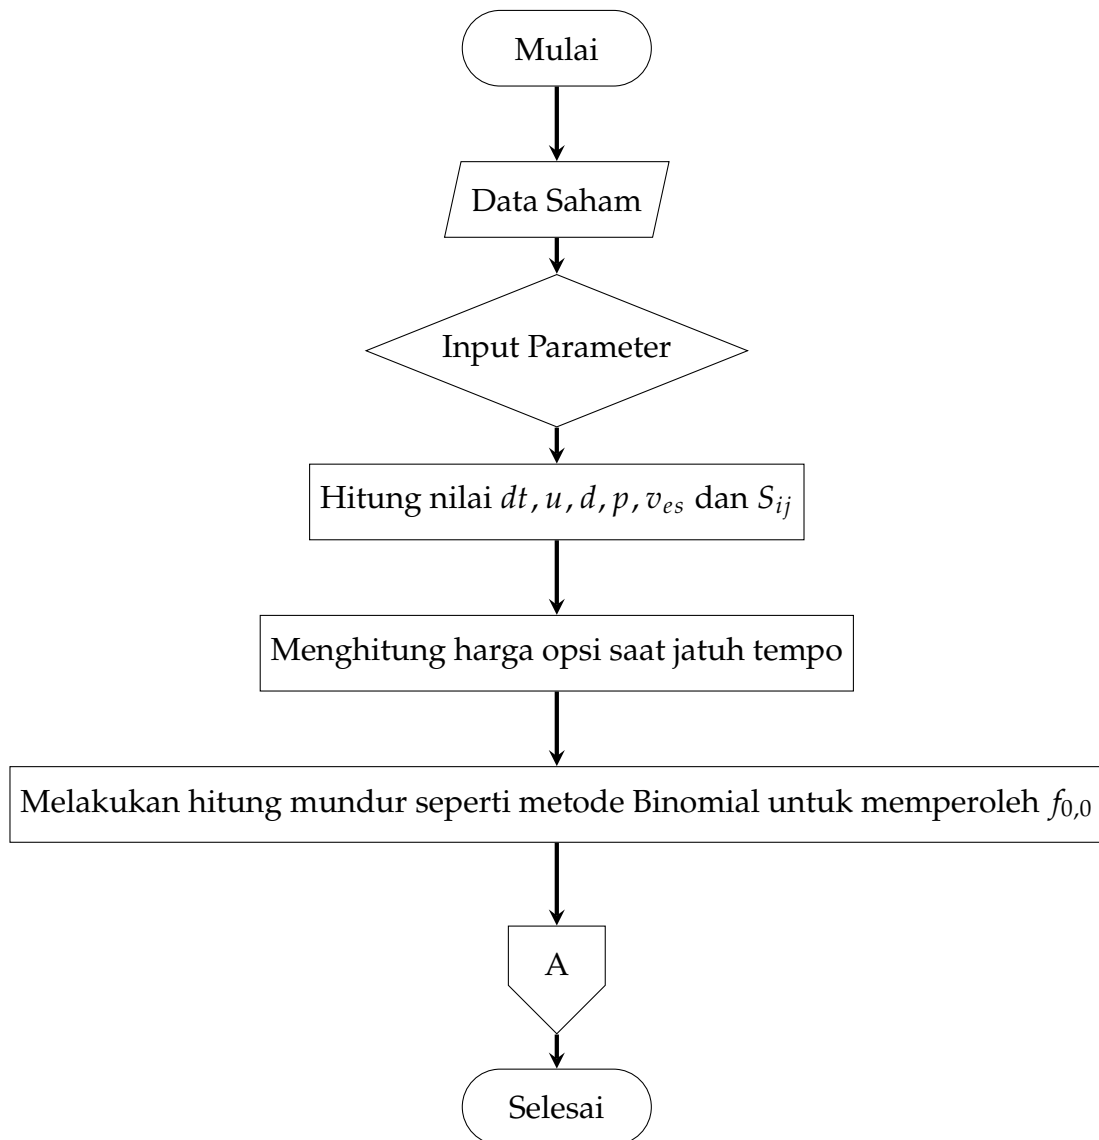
Mulai

Data Saham

Input Parameter

Hitung nilai $dt$, $u$, $d$, $p$, $v_{es}$ dan $S_{ij}$

Menghitung harga opsi saat jatuh tempo

Melakukan hitung mundur seperti metode Binomial untuk memperoleh $f_{0,0}$

A

Selesai